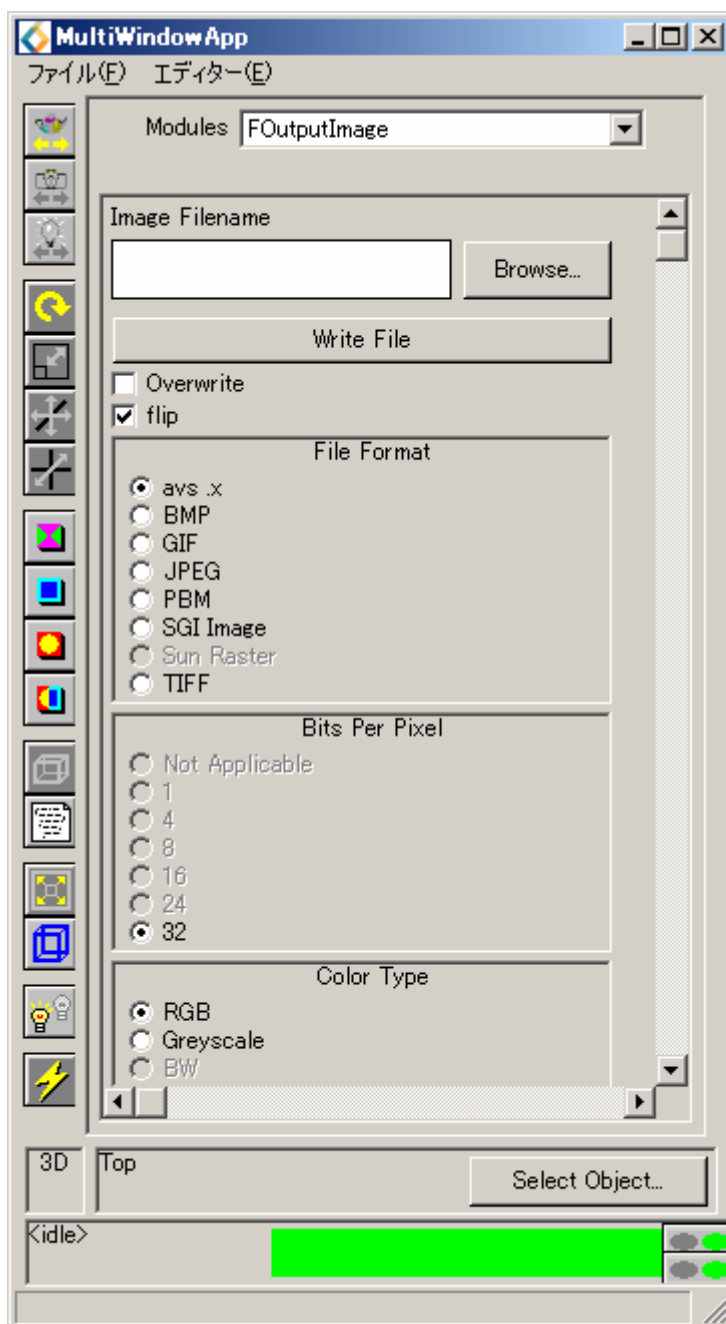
MultiWindowApp

ファイル(F) エディター(E)

Modules FOutputImage

Image Filename

Browse...

Write File

Overwrite

flip

File Format

avs .x
BMP
GIF
JPEG
PBM
SGI Image
Sun Raster
TIFF

Bits Per Pixel

Not Applicable
1
4
8
16
24
32

Color Type

RGB
Greyscale
BW

3D

Top

Select Object...

<idle>